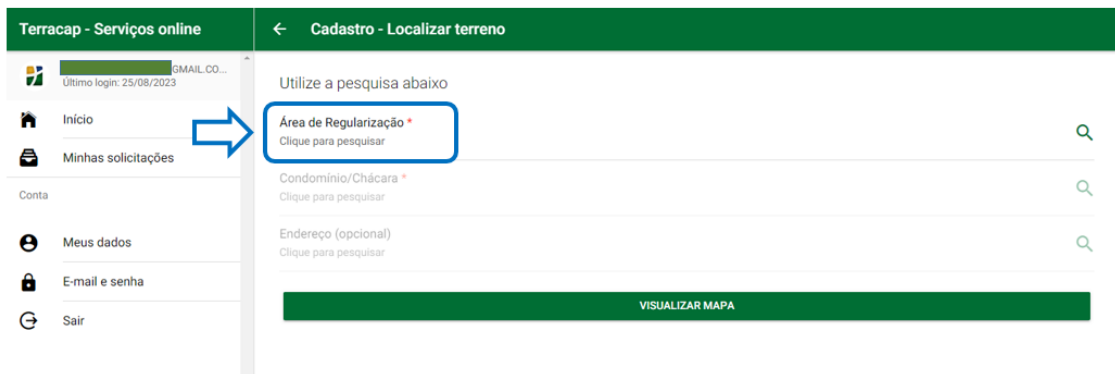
Terracap - Serviços online

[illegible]GMAIL.CO...
Último login: 25/08/2023

Início

Minhas solicitações

Conta

Meus dados

E-mail e senha

Sair

Cadastro - Localizar terreno

Utilize a pesquisa abaixo

Área de Regularização *
Clique para pesquisar

Condomínio/Chácara *
Clique para pesquisar

Endereço (opcional)
Clique para pesquisar

VISUALIZAR MAPA